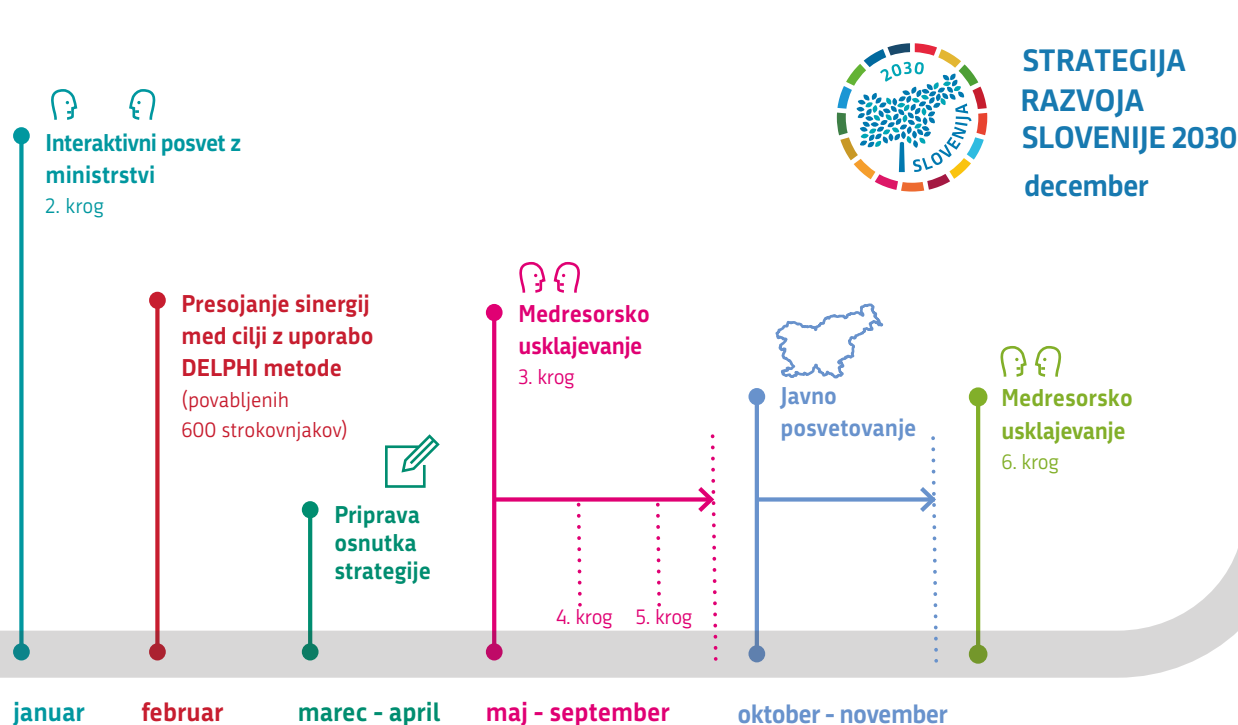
2030

SLOVENIJA

STRATEGIJA RAZVOJA SLOVENIJE 2030

december

Interaktivni posvet z ministrstvi
2. krog

Presojanje sinergij med cilji z uporabo DELPHI metode
(povabljenih 600 strokovnjakov)

Priprava osnutka strategije

Medresorsko usklajevanje
3. krog

4. krog

5. krog

Javno posvetovanje

Medresorsko usklajevanje
6. krog

januar

februar

marec - april

maj - september

oktober - november